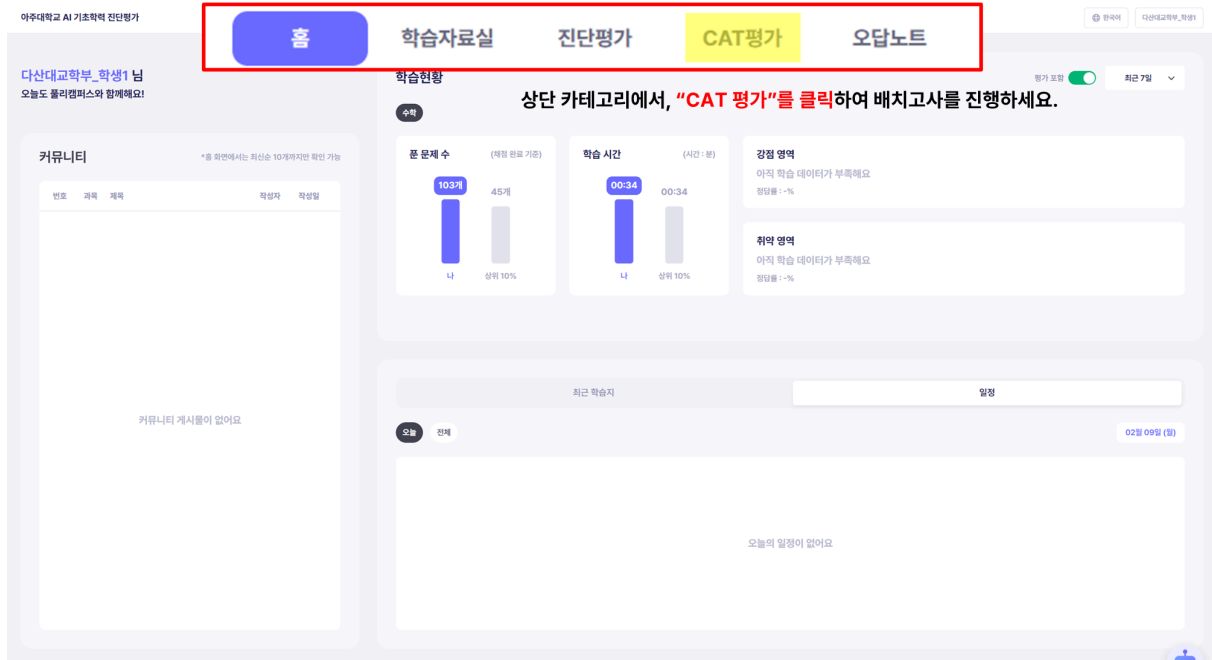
아주대학교 AI 기초학력 진단평가

홈 학습자료실 진단평가 CAT평가 오답노트

한국어 다산대교학부_학생1

다산대교학부_학생1 님
오늘도 폴리캠퍼스와 함께해요!

학습현황

평가 포함 최근 7일

상단 카테고리에서, "CAT 평가"를 클릭하여 배치고사를 진행하세요.

수학

커뮤니티
*홈 화면에서는 최신순 10개까지만 확인 가능

| 번호 | 과목 | 제목 | 작성자 | 작성일 |
|---|---|---|---|---|

커뮤니티 게시물이 없어요

푼 문제 수 (채점 완료 기준)
103개 45개
나 상위 10%

학습 시간 (시간 : 분)
00:34 00:34
나 상위 10%

강점 영역
아직 학습 데이터가 부족해요
정답률 : -%

취약 영역
아직 학습 데이터가 부족해요
정답률 : -%

최근 학습지 일정

오늘 전체 02월 09일 (월)

오늘의 일정이 없어요